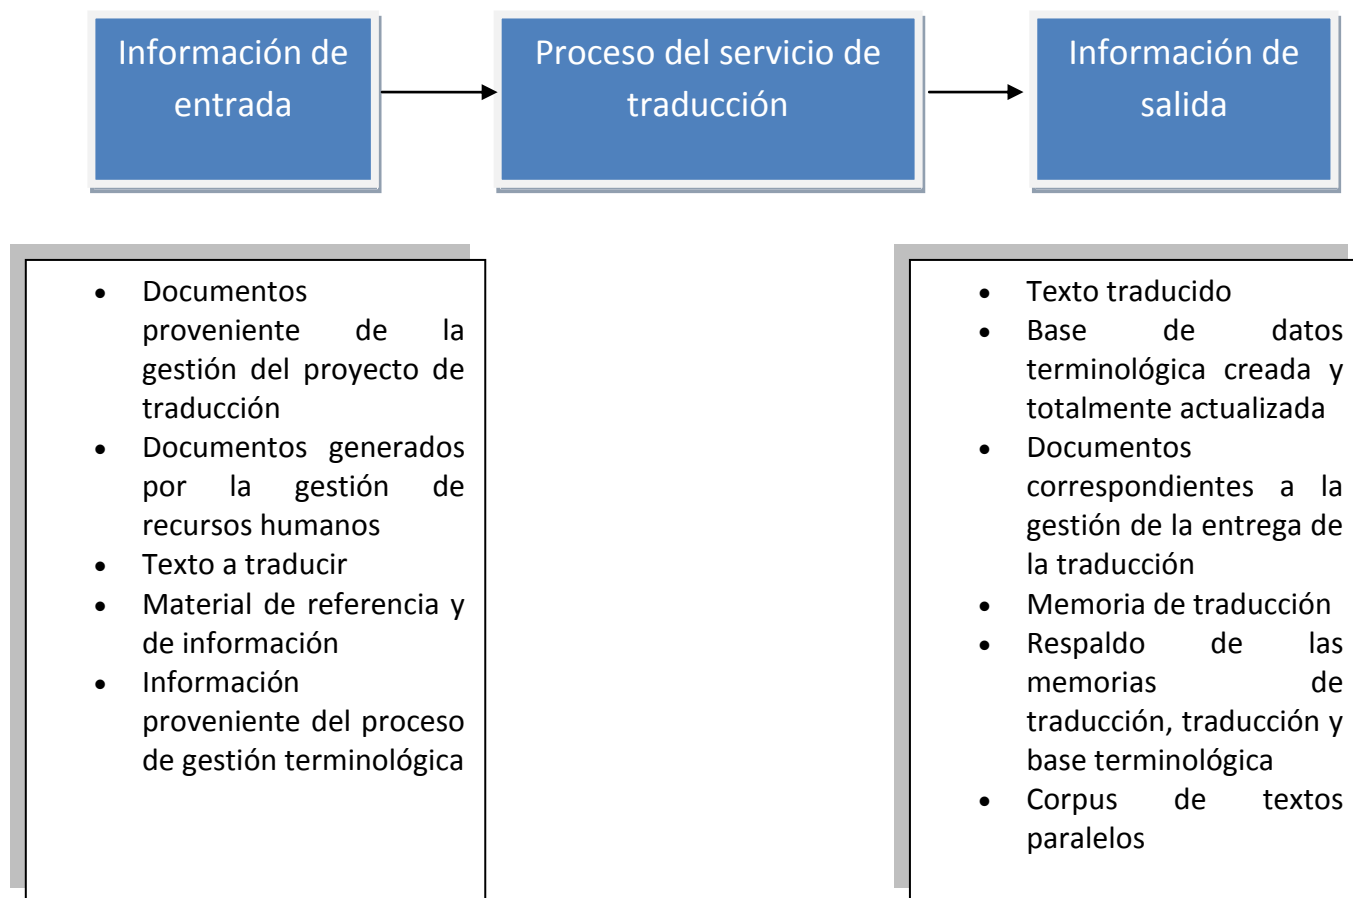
Información de entrada

Proceso del servicio de traducción

Información de salida

- Documentos proveniente de la gestión del proyecto de traducción
- Documentos generados por la gestión de recursos humanos
- Texto a traducir
- Material de referencia y de información
- Información proveniente del proceso de gestión terminológica

- Texto traducido
- Base de datos terminológica creada y totalmente actualizada
- Documentos correspondientes a la gestión de la entrega de la traducción
- Memoria de traducción
- Respaldo de las memorias de traducción, traducción y base terminológica
- Corpus de textos paralelos